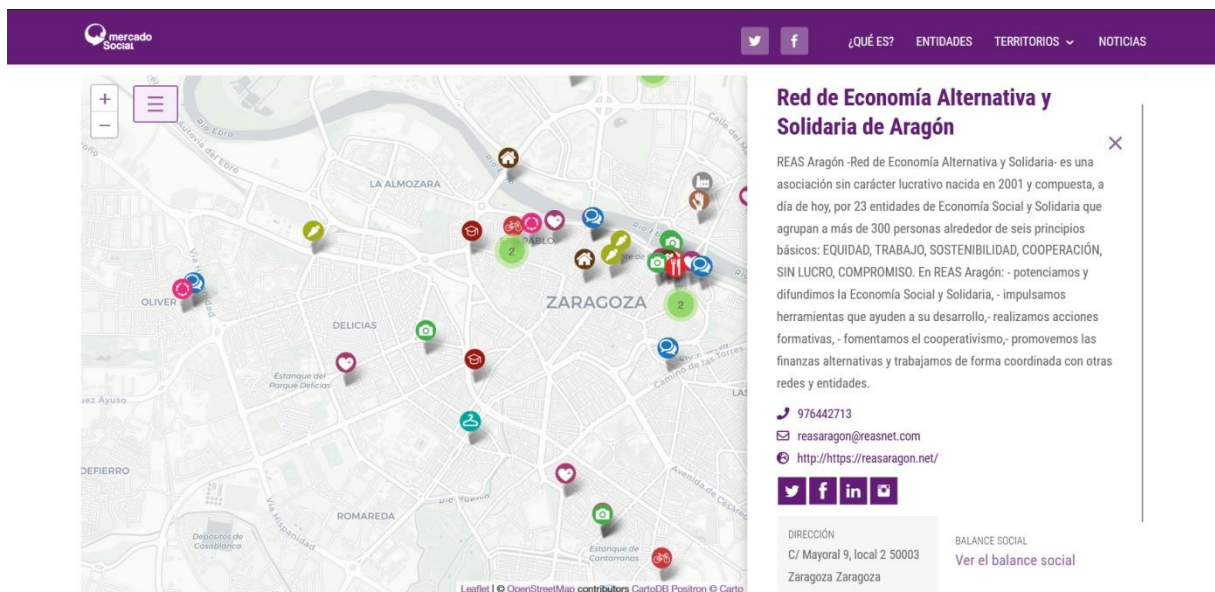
mercado Social

¿QUÉ ES? ENTIDADES TERRITORIOS NOTICIAS

+
−

Río Ebro
Autovía del Ebro
LA ALMOZARA
SAN PABLO
2
OLIVER
DELICIAS
ZARAGOZA
2
Estanque del Parque Delicias
Juez Ayuso
DEFIERRO
ROMAREDA
Depósitos de Casablanca
Estanque de Cantarranas
Camino de las Torres
Avenida de Cesáreo
Vía Hispanidad
Río Huerva

Leaflet | © OpenStreetMap contributors CartoDB Positron © Carto

Red de Economía Alternativa y Solidaria de Aragón

×

REAS Aragón -Red de Economía Alternativa y Solidaria- es una asociación sin carácter lucrativo nacida en 2001 y compuesta, a día de hoy, por 23 entidades de Economía Social y Solidaria que agrupan a más de 300 personas alrededor de seis principios básicos: EQUIDAD, TRABAJO, SOSTENIBILIDAD, COOPERACIÓN, SIN LUCRO, COMPROMISO. En REAS Aragón: - potenciamos y difundimos la Economía Social y Solidaria, - impulsamos herramientas que ayuden a su desarrollo,- realizamos acciones formativas, - fomentamos el cooperativismo,- promovemos las finanzas alternativas y trabajamos de forma coordinada con otras redes y entidades.

976442713
reasaragon@reasnet.com
http://https://reasaragon.net/

DIRECCIÓN
C/ Mayoral 9, local 2 50003 Zaragoza Zaragoza

BALANCE SOCIAL
Ver el balance social